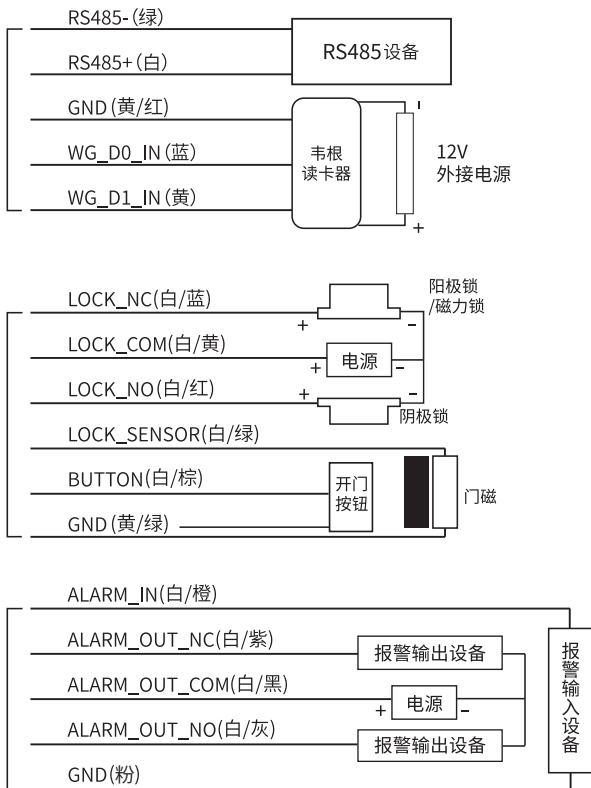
RS485-(绿)

RS485+(白)

RS485设备

GND(黄/红)

WG_D0_IN(蓝)

WG_D1_IN(黄)

韦根读卡器

-

12V 外接电源

+

LOCK_NC(白/蓝)

阳极锁 /磁力锁

+

-

LOCK_COM(白/黄)

+ 电源 -

LOCK_NO(白/红)

+

-

阴极锁

LOCK_SENSOR(白/绿)

BUTTON(白/棕)

开门按钮

门磁

GND(黄/绿)

ALARM_IN(白/橙)

ALARM_OUT_NC(白/紫)

报警输出设备

ALARM_OUT_COM(白/黑)

+ 电源 -

ALARM_OUT_NO(白/灰)

报警输出设备

报警输入设备

GND(粉)